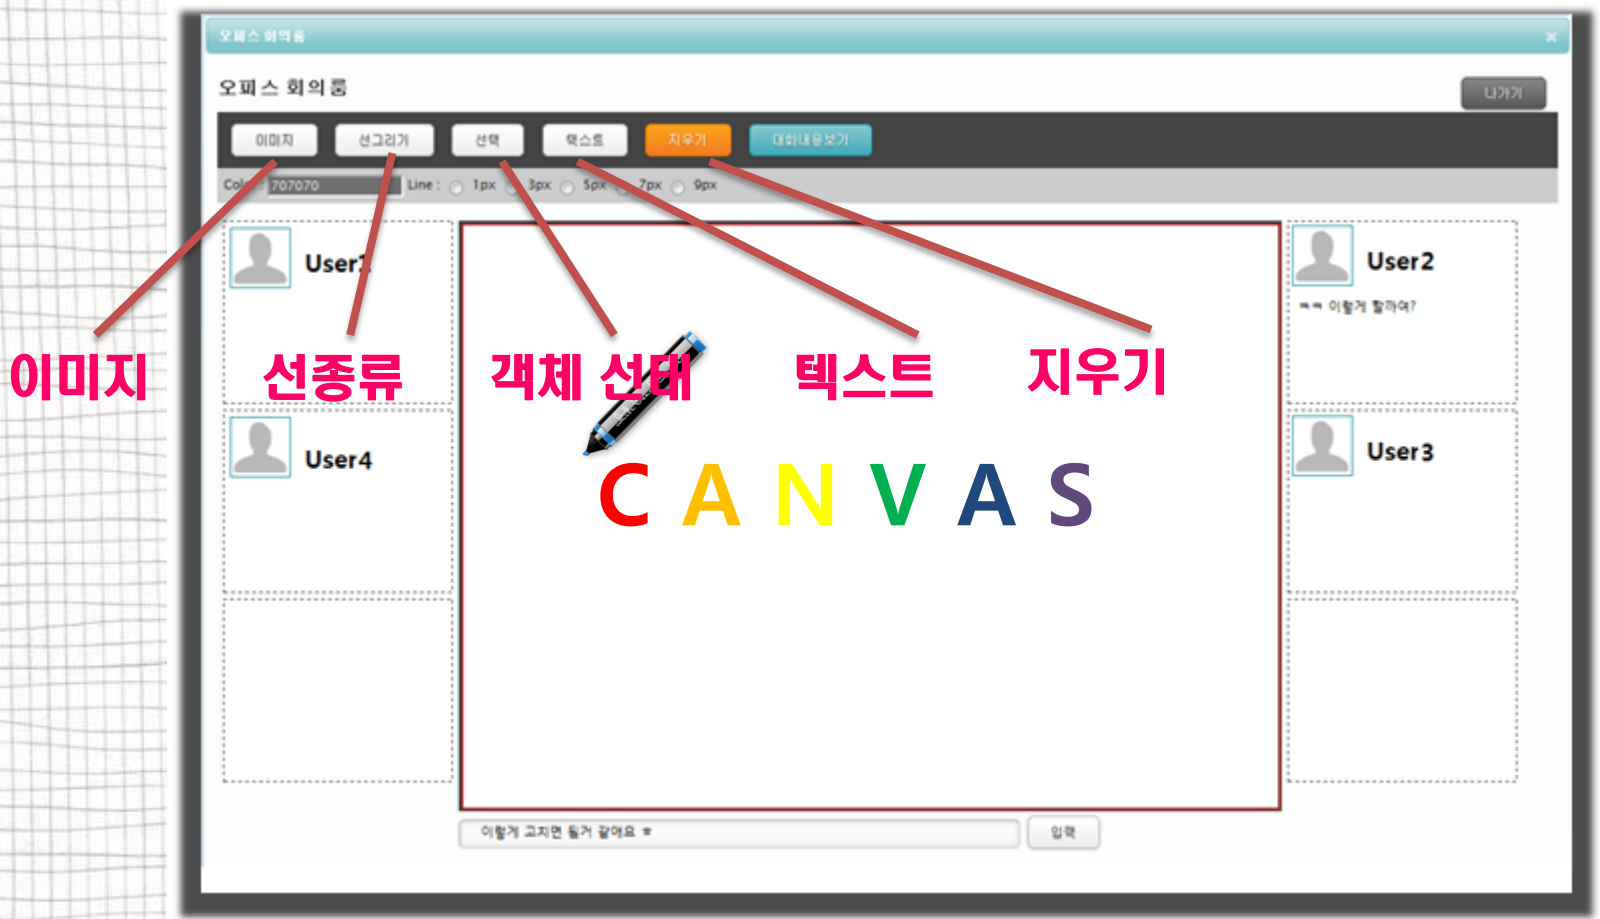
오피스 회의룸

오피스 회의룸

나가기

이미지 선그리기 선택 텍스트 지우기 대화내용보기

Col : 707070 Line : 1px 3px 5px 7px 9px

User1

User2

ㅋㅋ 이렇게 할까여?

User4

User3

이미지

선종류

객체 선택

텍스트

지우기

C A N V A S

이렇게 고치면 될거 같아요 ㅎ

입력